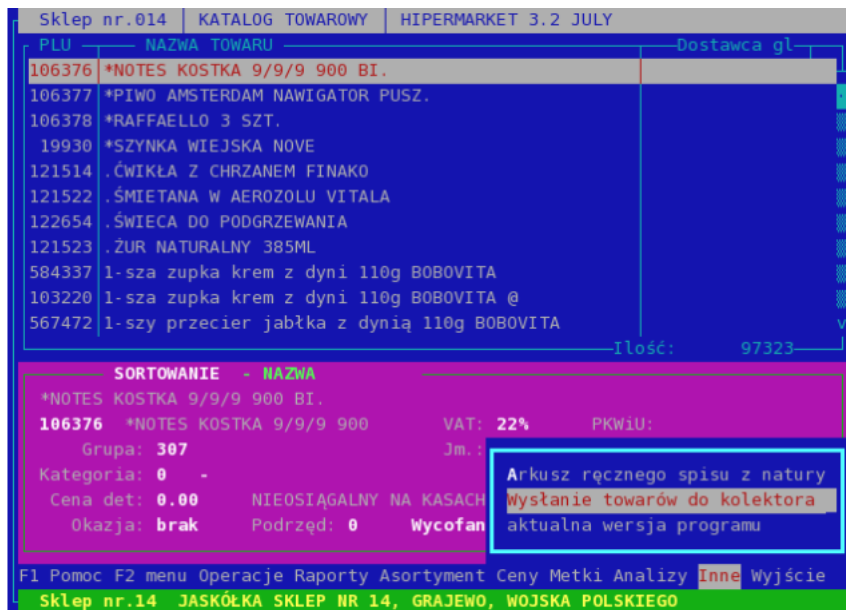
Sklep nr.014 | KATALOG TOWAROWY | HIPERMARKET 3.2 JULY

PLU — NAZWA TOWARU — Dostawca gl

| PLU | NAZWA TOWARU |
|---|---|
| 106376 | *NOTES KOSTKA 9/9/9 900 BI. |
| 106377 | *PIWO AMSTERDAM NAWIGATOR PUSZ. |
| 106378 | *RAFFAELLO 3 SZT. |
| 19930 | *SZYNKA WIEJSKA NOVE |
| 121514 | .ĆWIKŁA Z CHRZANEM FINAKO |
| 121522 | .ŚMIETANA W AEROZOLU VITALA |
| 122654 | .ŚWIECA DO PODGRZEWANIA |
| 121523 | .ŻUR NATURALNY 385ML |
| 584337 | 1-sza zupka krem z dyni 110g BOBOVITA |
| 103220 | 1-sza zupka krem z dyni 110g BOBOVITA @ |
| 567472 | 1-szy przecier jabłka z dynią 110g BOBOVITA |

Ilość: 97323

SORTOWANIE - NAZWA
*NOTES KOSTKA 9/9/9 900 BI.
106376 *NOTES KOSTKA 9/9/9 900 VAT: 22% PKWiU:
Grupa: 307 Jm.:
Kategoria: 0 -
Cena det: 0.00 NIEOSIĄGALNY NA KASACH
Okazja: brak Podrzęd: 0 Wycofan

Arkusz ręcznego spisu z natury
Wysłanie towarów do kolektora
aktualna wersja programu

F1 Pomoc F2 menu Operacje Raporty Asortyment Ceny Metki Analizy Inne Wyjście
Sklep nr.14 JASKÓŁKA SKLEP NR 14, GRAJEWO, WOJSKA POLSKIEGO